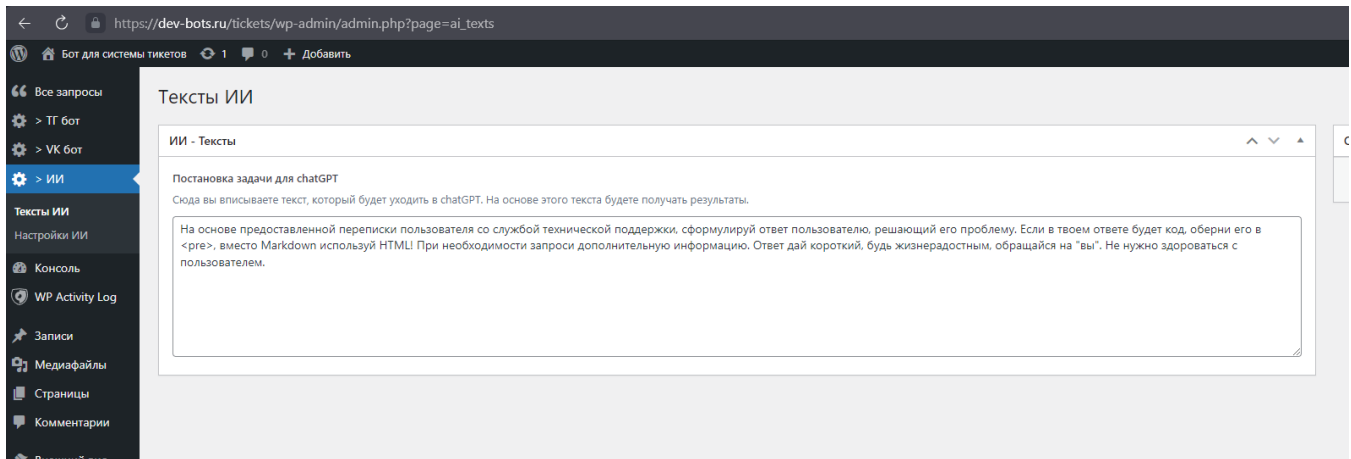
https://dev-bots.ru/tickets/wp-admin/admin.php?page=ai_texts

Бот для системы тикетов 1 0 + Добавить

Все запросы
> ТГ бот
> VK бот
> ИИ
Тексты ИИ
Настройки ИИ
Консоль
WP Activity Log
Записи
Медиафайлы
Страницы
Комментарии
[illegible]

Тексты ИИ

ИИ - Тексты

Постановка задачи для chatGPT

Сюда вы вписываете текст, который будет уходить в chatGPT. На основе этого текста будете получать результаты.

На основе предоставленной переписки пользователя со службой технической поддержки, сформулируй ответ пользователю, решающий его проблему. Если в твоем ответе будет код, оберни его в <pre>, вместо Markdown используй HTML! При необходимости запроси дополнительную информацию. Ответ дай короткий, будь жизнерадостным, обращайся на "вы". Не нужно здороваться с пользователем.